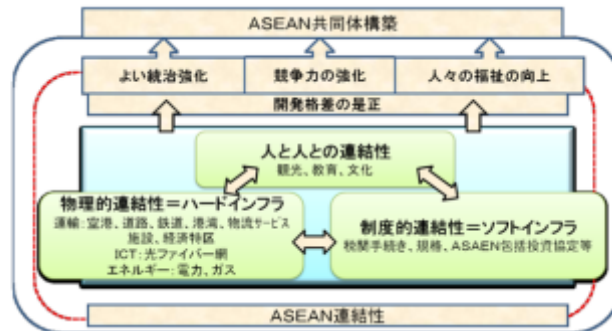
ASEAN共同体構築

よい統治強化

競争力の強化

人々の福祉の向上

開発格差の是正

人と人との連結性
観光、教育、文化

物理的連結性＝ハードインフラ
運輸：空港、道路、鉄道、港湾、物流サービス施設、経済特区
ICT：光ファイバー網
エネルギー：電力、ガス

制度的連結性＝ソフトインフラ
税関手続き、規格、ASAEN包括投資協定等

ASEAN連結性